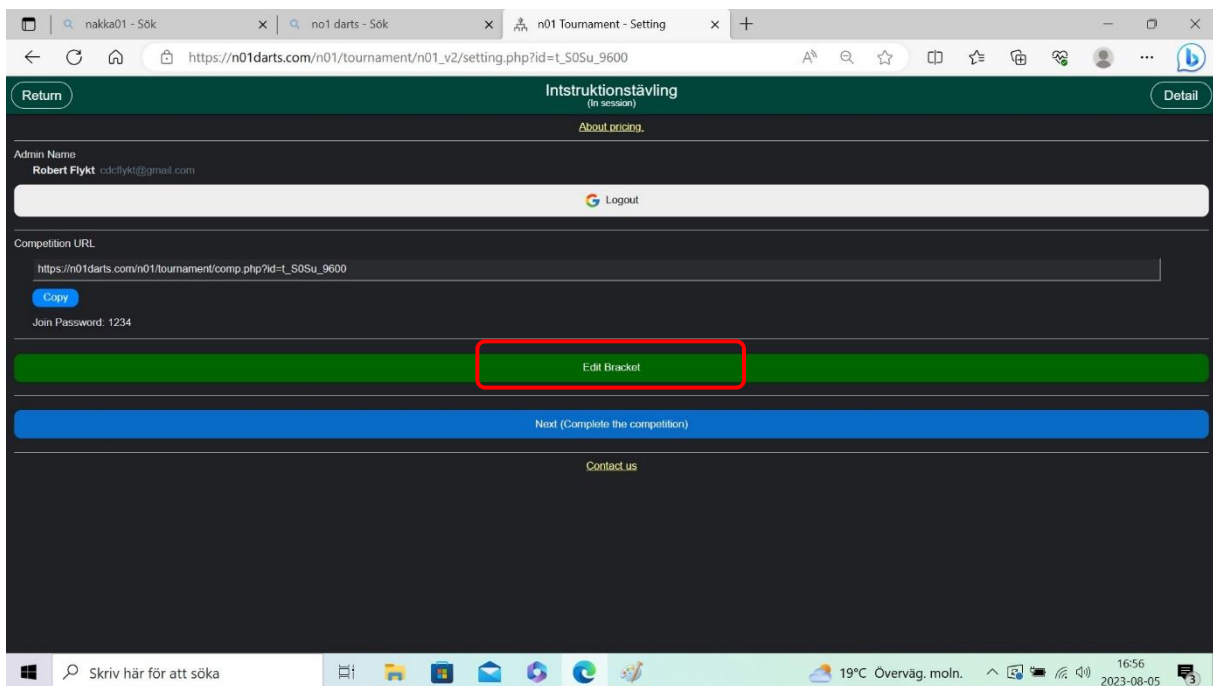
nakka01 - Sök
no1 darts - Sök
n01 Tournament - Setting

https://n01darts.com/n01/tournament/n01_v2/setting.php?id=t_S0Su_9600

Return
Intstruktionstävling
(In session)
Detail

About pricing.

Admin Name
Robert Flykt cdcflykt@gmail.com

Logout

Competition URL
https://n01darts.com/n01/tournament/comp.php?id=t_S0Su_9600
Copy
Join Password: 1234

Edit Bracket

Next (Complete the competition)

Contact us

Skriv här för att söka
19°C Överväg. moln.
16:56
2023-08-05
3